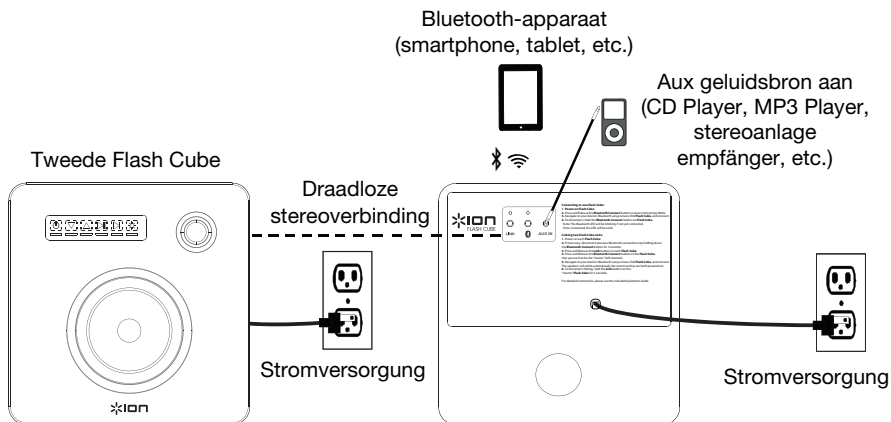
Bluetooth-apparaat
(smartphone, tablet, etc.)

Aux geluidsbron aan
(CD Player, MP3 Player,
stereoanlage
empfänger, etc.)

Tweede Flash Cube

Draadloze
stereoverbinding

ION
FLASH CUBE

LINK

AUX IN

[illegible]

Stromversorgung

ION

Stromversorgung